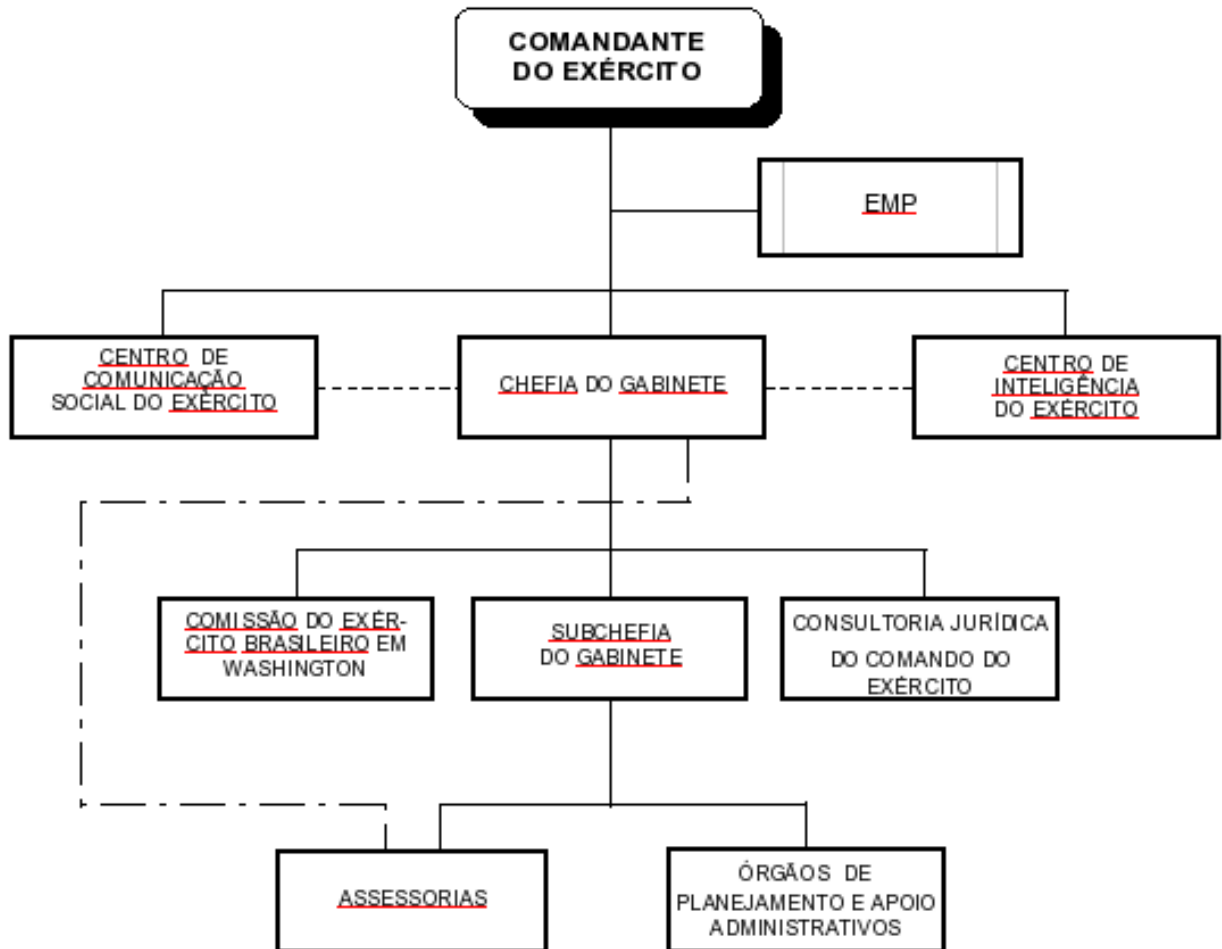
COMANDANTE DO EXÉRCITO

EMP

CENTRO DE COMUNICAÇÃO SOCIAL DO EXÉRCITO

CHEFIA DO GABINETE

CENTRO DE INTELIGÊNCIA DO EXÉRCITO

COMISSÃO DO EXÉRCITO BRASILEIRO EM WASHINGTON

SUBCHEFIA DO GABINETE

CONSULTORIA JURÍDICA DO COMANDO DO EXÉRCITO

ASSESSORIAS

ÓRGÃOS DE PLANEJAMENTO E APOIO ADMINISTRATIVOS